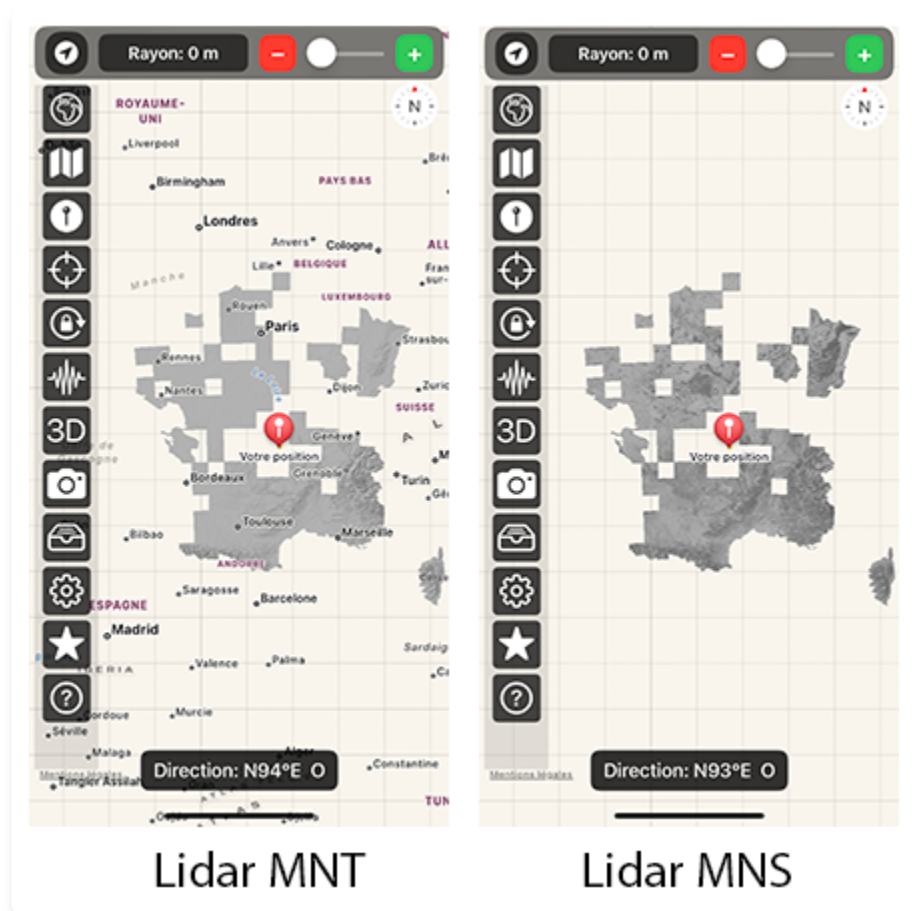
Rayon: 0 m

N

ROYAUME-UNI

Liverpool

Birmingham

PAYS BAS

Brê

Londres

Anvers

Cologne

ALL

Manche

Lille

BELGIQUE

Fran sur-

LUXEMBOURG

Rouen

Paris

Strasbou

Rennes

Nantes

Dijon

Zurio

SUISSE

Genève

Votre position

Grenoble

Turin

Bordeaux

Toulouse

Marseille

Bilbao

ANDORRE

Saragosse

Barcelone

ESPAGNE

Madrid

IBERIA

Valence

Palma

Sardaigne

Cordoue

Murcie

Séville

Malaga

Alger

Constantine

Mentions légales

Tanger Assilah

TUN

Direction: N94°E O

Lidar MNT

Rayon: 0 m

N

Votre position

Mentions légales

Direction: N93°E O

Lidar MNS